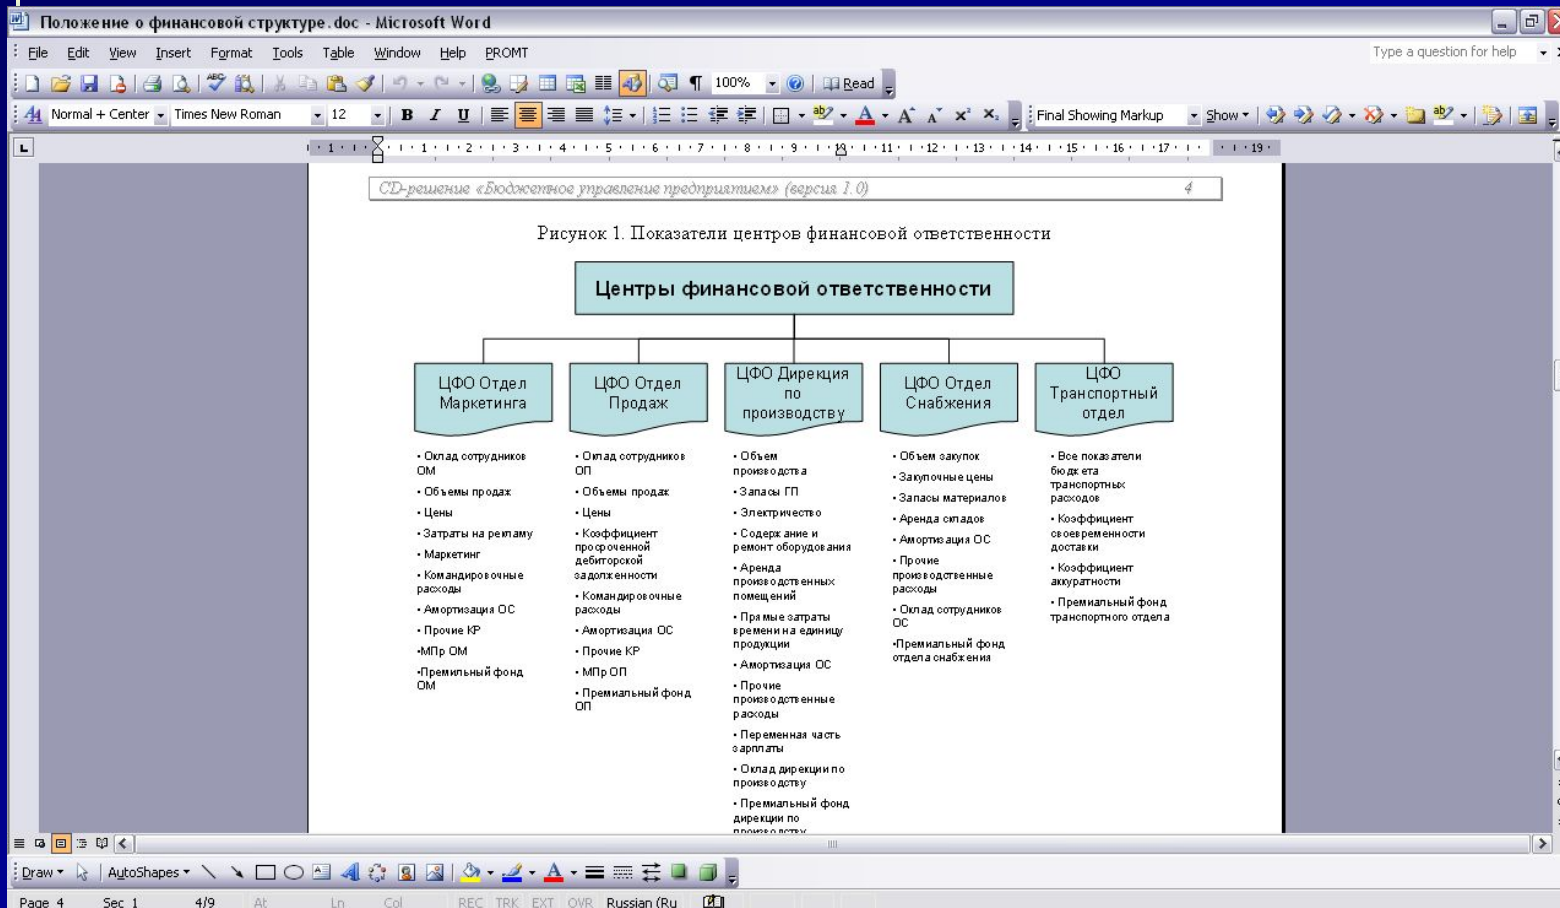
Положение о финансовой структуре.doc - Microsoft Word

File Edit View Insert Format Tools Table Window Help PROMT

Type a question for help

100% Read

Normal + Center Times New Roman 12 Final Showing Markup Show

CD-решение «Бюджетное управление предприятием» (версия 1.0) 4

Рисунок 1. Показатели центров финансовой ответственности

Центры финансовой ответственности

ЦФО Отдел Маркетинга

• Оклад сотрудников ОМ
• Объемы продаж
• Цены
• Затраты на рекламу
• Маркетинг
• Командировочные расходы
• Амортизация ОС
• Прочие КР
•МПр ОМ
•Премиальный фонд ОМ

ЦФО Отдел Продаж

• Оклад сотрудников ОП
• Объемы продаж
• Цены
• Коэффициент просроченной дебиторской задолженности
• Командировочные расходы
• Амортизация ОС
• Прочие КР
• МПр ОП
• Премиальный фонд ОП

ЦФО Дирекция по производству

• Объем производства
• Запасы ГП
• Электричество
• Содержание и ремонт оборудования
• Аренда производственных помещений
• Прямые затраты времени на единицу продукции
• Амортизация ОС
• Прочие производственные расходы
• Переменная часть зарплаты
• Оклад дирекции по производству
• Премиальный фонд дирекции по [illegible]

ЦФО Отдел Снабжения

• Объем закупок
• Закупочные цены
• Запасы материалов
• Аренда складов
• Амортизация ОС
• Прочие производственные расходы
• Оклад сотрудников ОС
•Премиальный фонд отдела снабжения

ЦФО Транспортный отдел

• Все показатели бюджета транспортных расходов
• Коэффициент своевременности доставки
• Коэффициент аккуратности
• Премиальный фонд транспортного отдела

Draw AutoShapes

Page 4 Sec 1 4/9 At Ln Col REC TRK EXT OVR Russian (Ru